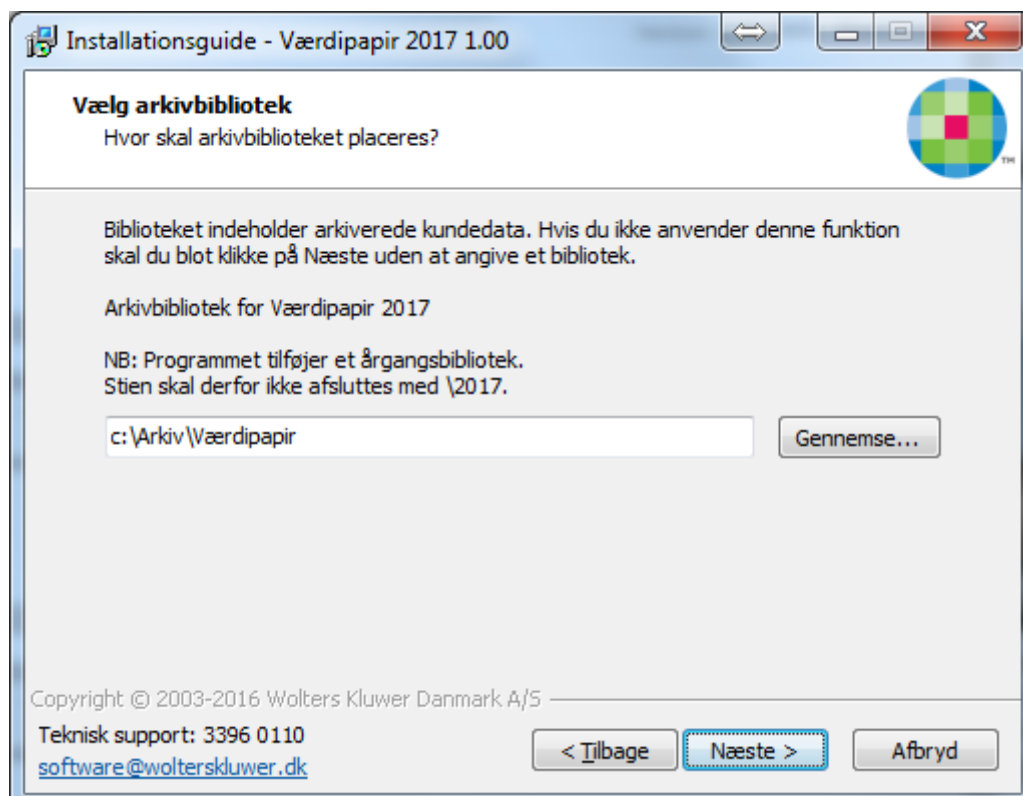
Installationsguide - Værdipapir 2017 1.00

Vælg arkivbibliotek
Hvor skal arkivbiblioteket placeres?

TM

Biblioteket indeholder arkiverede kundedata. Hvis du ikke anvender denne funktion skal du blot klikke på Næste uden at angive et bibliotek.

Arkivbibliotek for Værdipapir 2017

NB: Programmet tilføjer et årgangsbibliotek.
Stien skal derfor ikke afsluttes med \2017.

c:\Arkiv\Værdipapir

Gennemse...

Copyright © 2003-2016 Wolters Kluwer Danmark A/S

Teknisk support: 3396 0110
software@wolterskluwer.dk

< Tilbage

Næste >

Afbryd